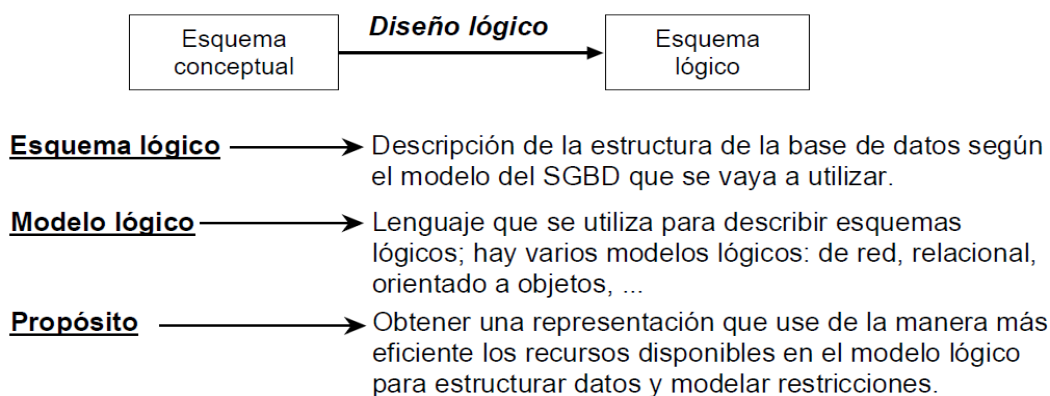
Esquema conceptual

Diseño lógico

Esquema lógico

Esquema lógico
Descripción de la estructura de la base de datos según el modelo del SGBD que se vaya a utilizar.

Modelo lógico
Lenguaje que se utiliza para describir esquemas lógicos; hay varios modelos lógicos: de red, relacional, orientado a objetos, ...

Propósito
Obtener una representación que use de la manera más eficiente los recursos disponibles en el modelo lógico para estructurar datos y modelar restricciones.